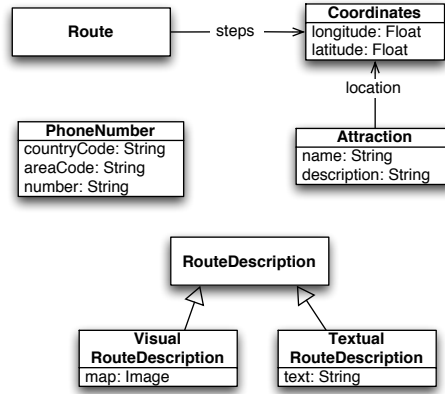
Route

steps

Coordinates
longitude: Float
latitude: Float

location

PhoneNumber
countryCode: String
areaCode: String
number: String

Attraction
name: String
description: String

RouteDescription

Visual RouteDescription
map: Image

Textual RouteDescription
text: String